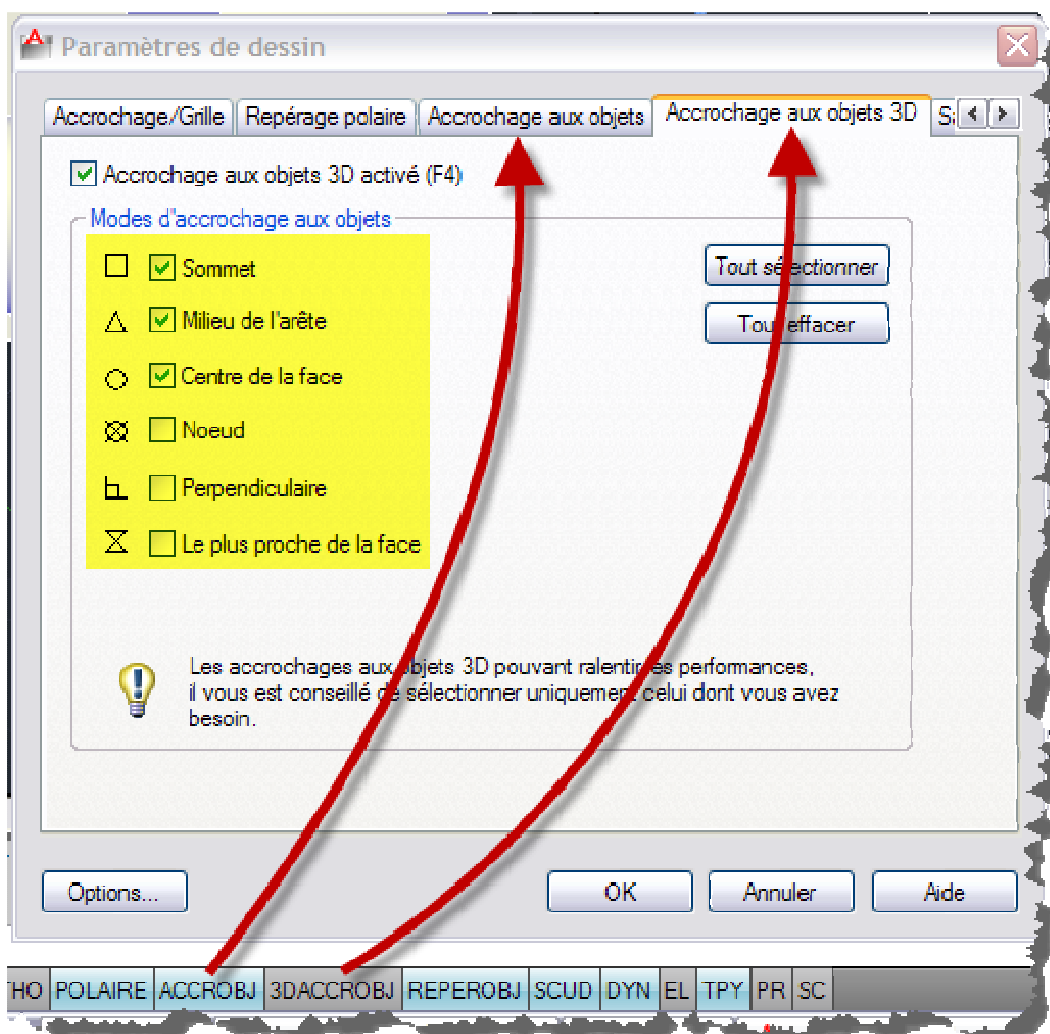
Paramètres de dessin

Accrochage/Grille | Repérage polaire | Accrochage aux objets | Accrochage aux objets 3D | S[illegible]

Accrochage aux objets 3D activé (F4)

Modes d'accrochage aux objets

Sommet
Milieu de l'arête
Centre de la face
Noeud
Perpendiculaire
Le plus proche de la face

Tout sélectionner
Tout effacer

Les accrochages aux objets 3D pouvant ralentir les performances, il vous est conseillé de sélectionner uniquement celui dont vous avez besoin.

Options...
OK
Annuler
Aide

THO | POLAIRE | ACCROBJ | 3DACCROBJ | REPEROBJ | SCUD | DYN | EL | TPY | PR | SC